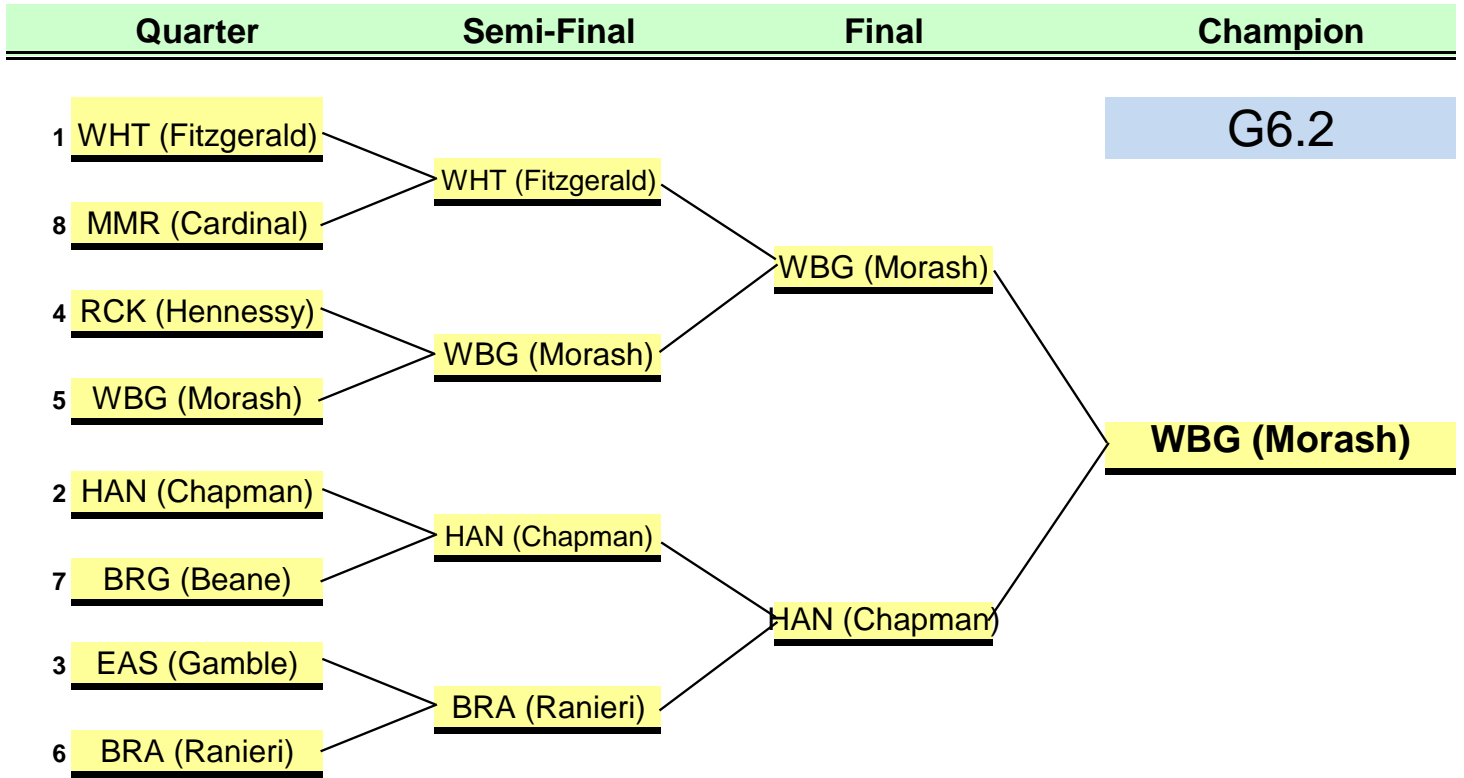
Quarter Semi-Final Final Champion

G6.2

1 WHT (Fitzgerald)

8 MMR (Cardinal)

4 RCK (Hennessy)

5 WBG (Morash)

2 HAN (Chapman)

7 BRG (Beane)

3 EAS (Gamble)

6 BRA (Ranieri)

WHT (Fitzgerald)

WBG (Morash)

HAN (Chapman)

BRA (Ranieri)

WBG (Morash)

HAN (Chapman)

WBG (Morash)